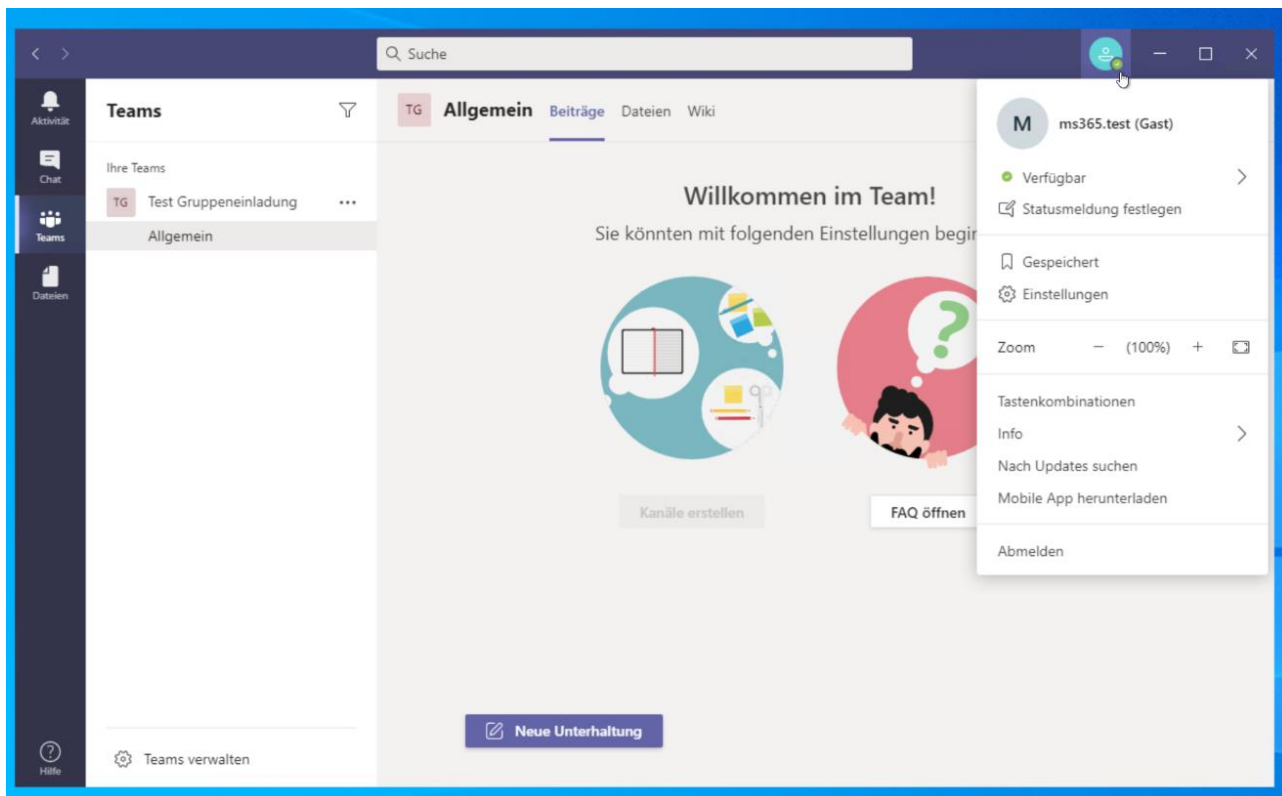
Suche

Aktivität
Chat
Teams
Dateien
Hilfe

Teams

Ihre Teams
TG Test Gruppeneinladung ...
Allgemein

Teams verwalten

TG Allgemein Beiträge Dateien Wiki

Willkommen im Team!
Sie könnten mit folgenden Einstellungen begir

Kanäle erstellen
FAQ öffnen

Neue Unterhaltung

M ms365.test (Gast)
Verfügbar
Statusmeldung festlegen
Gespeichert
Einstellungen
Zoom − (100%) +
Tastenkombinationen
Info
Nach Updates suchen
Mobile App herunterladen
Abmelden